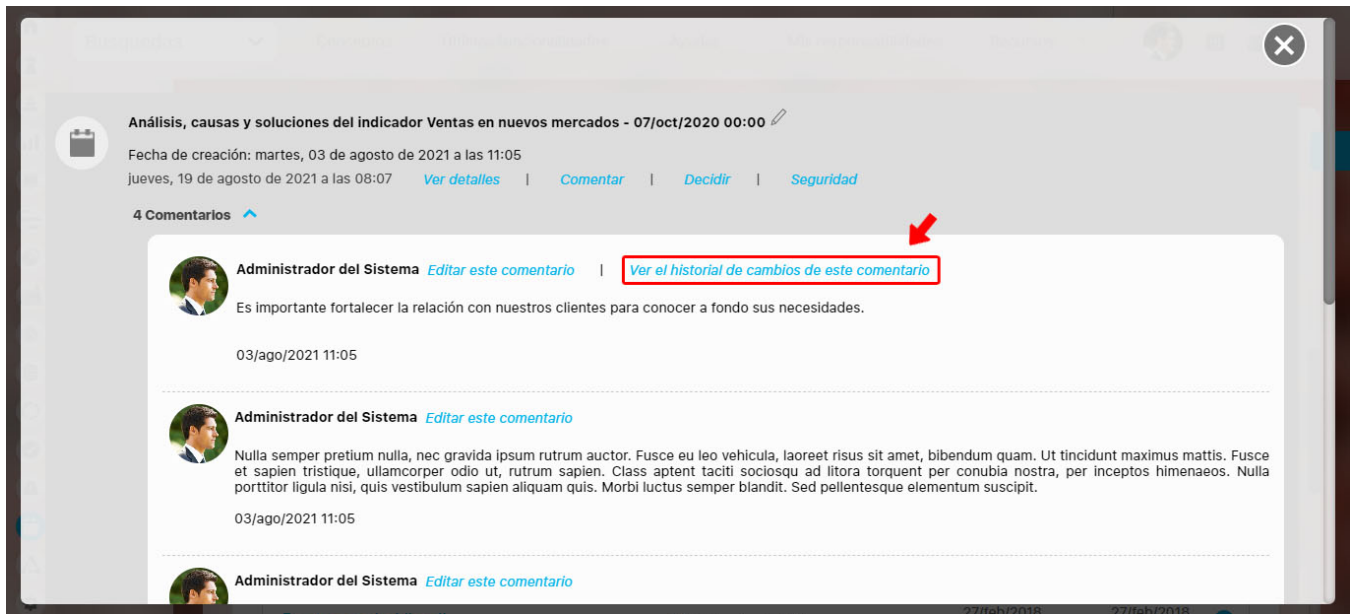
Análisis, causas y soluciones del indicador Ventas en nuevos mercados - 07/oct/2020 00:00

Fecha de creación: martes, 03 de agosto de 2021 a las 11:05

jueves, 19 de agosto de 2021 a las 08:07 Ver detalles | Comentar | Decidir | Seguridad

4 Comentarios

Administrador del Sistema Editar este comentario | Ver el historial de cambios de este comentario

Es importante fortalecer la relación con nuestros clientes para conocer a fondo sus necesidades.

03/ago/2021 11:05

Administrador del Sistema Editar este comentario

Nulla semper pretium nulla, nec gravida ipsum rutrum auctor. Fusce eu leo vehicula, laoreet risus sit amet, bibendum quam. Ut tincidunt maximus mattis. Fusce et sapien tristique, ullamcorper odio ut, rutrum sapien. Class aptent taciti sociosqu ad litora torquent per conubia nostra, per inceptos himenaeos. Nulla porttitor ligula nisi, quis vestibulum sapien aliquam quis. Morbi luctus semper blandit. Sed pellentesque elementum suscipit.

03/ago/2021 11:05

Administrador del Sistema Editar este comentario